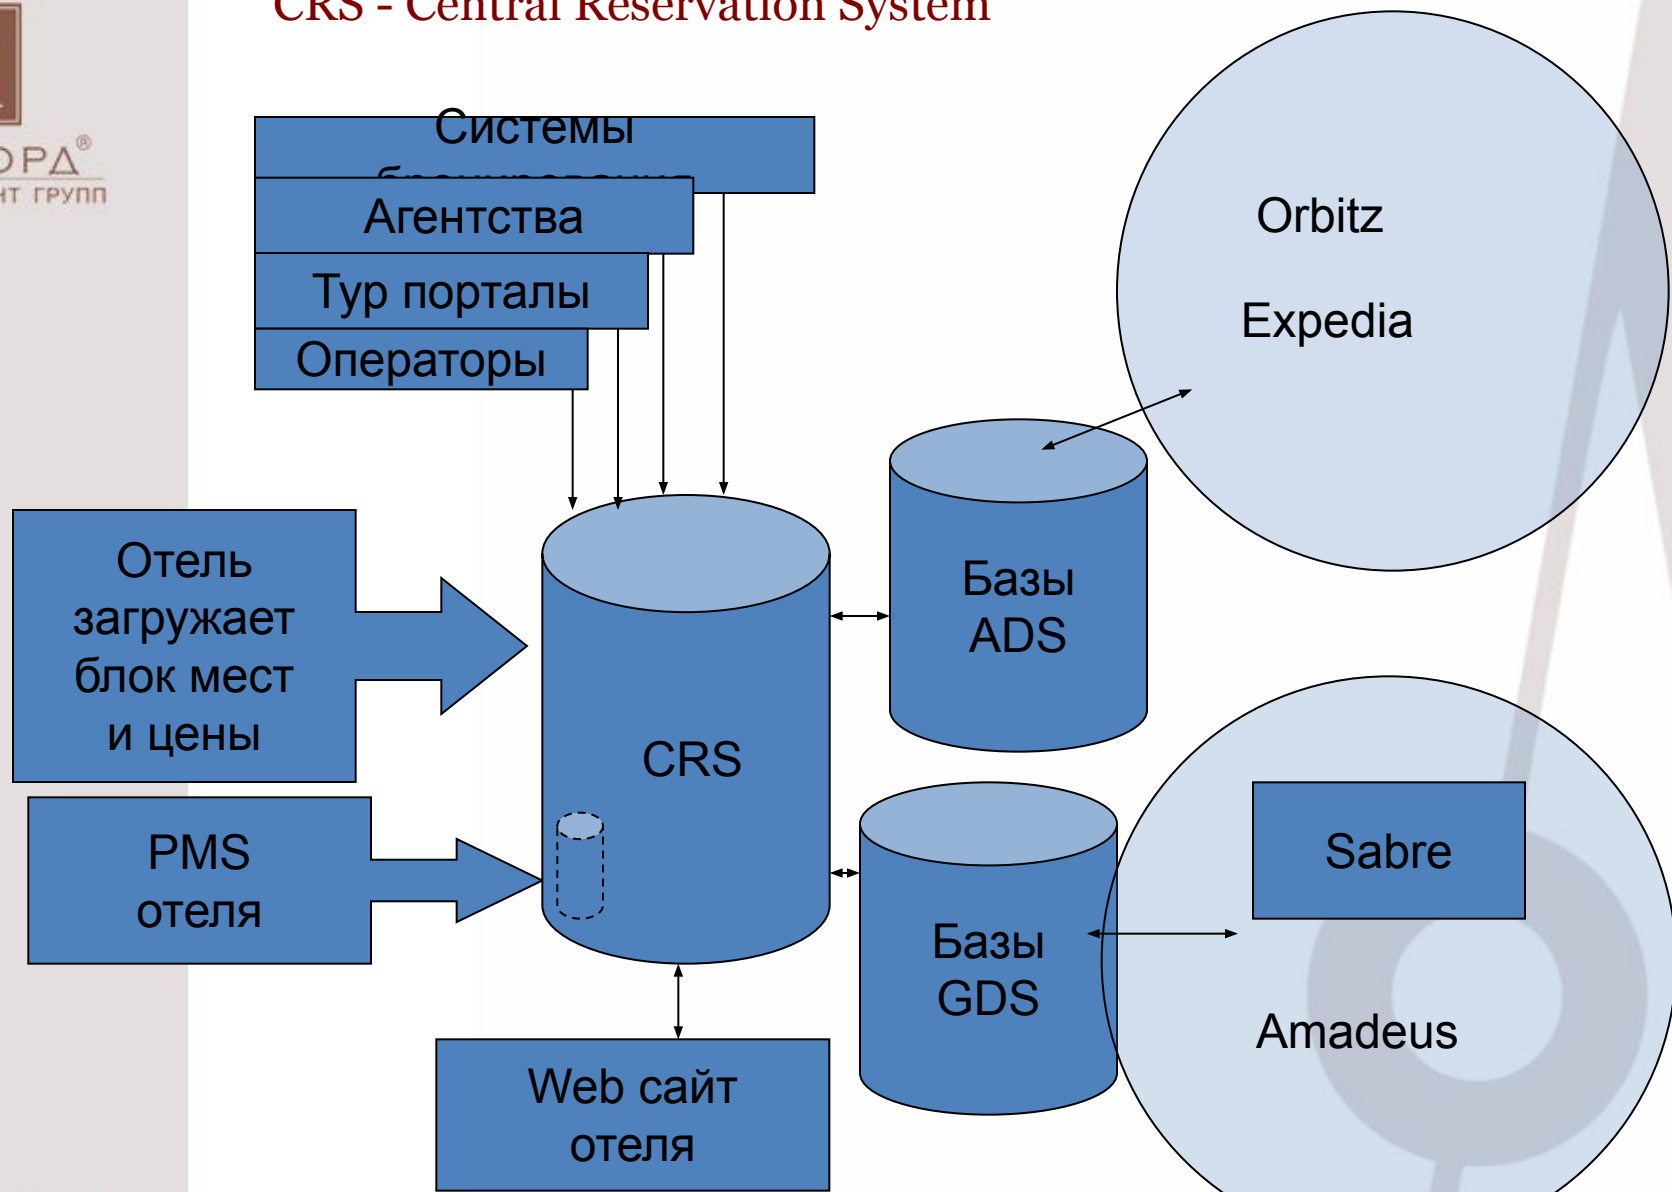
CRS - Central Reservation System

ОРА®
НТ ГРУПП

Системы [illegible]

Агентства

Тур порталы

Операторы

Orbitz

Expedia

Отель загружает блок мест и цены

Базы ADS

CRS

PMS отеля

Базы GDS

Sabre

Amadeus

Web сайт отеля